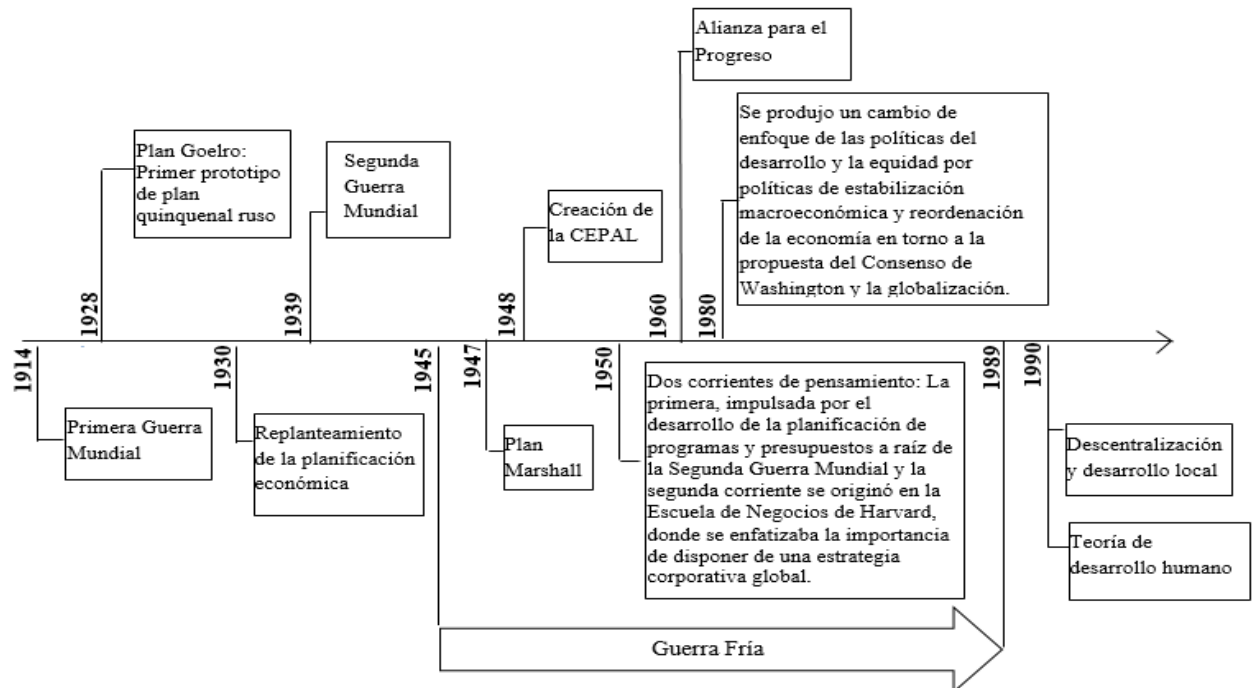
1914

Primera Guerra Mundial

1928

Plan Goelro: Primer prototipo de plan quinquenal ruso

1930

Replanteamiento de la planificación económica

1939

Segunda Guerra Mundial

1945

1947

Plan Marshall

1948

Creación de la CEPAL

1950

Dos corrientes de pensamiento: La primera, impulsada por el desarrollo de la planificación de programas y presupuestos a raíz de la Segunda Guerra Mundial y la segunda corriente se originó en la Escuela de Negocios de Harvard, donde se enfatizaba la importancia de disponer de una estrategia corporativa global.

1960

Alianza para el Progreso

1980

Se produjo un cambio de enfoque de las políticas del desarrollo y la equidad por políticas de estabilización macroeconómica y reordenación de la economía en torno a la propuesta del Consenso de Washington y la globalización.

1989

1990

Descentralización y desarrollo local

Teoría de desarrollo humano

Guerra Fría